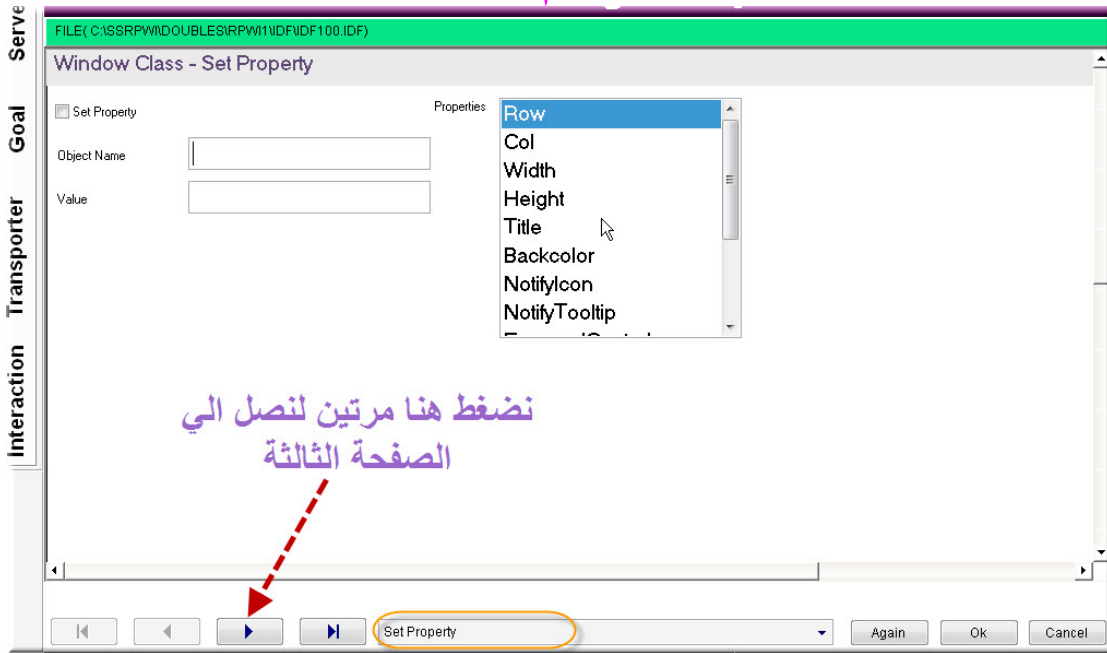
Serve
Goal
Transporter
Interaction

FILE( C:\SSRPWI\DOUBLES\RPWI1\IDF\IDF100.IDF)

Window Class - Set Property

Set Property

Object Name

Value

Properties

Row
Col
Width
Height
Title
Backcolor
NotifyIcon
NotifyTooltip
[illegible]

نضغط هنا مرتين لنصل الي الصفحة الثالثة

Set Property

Again
Ok
Cancel